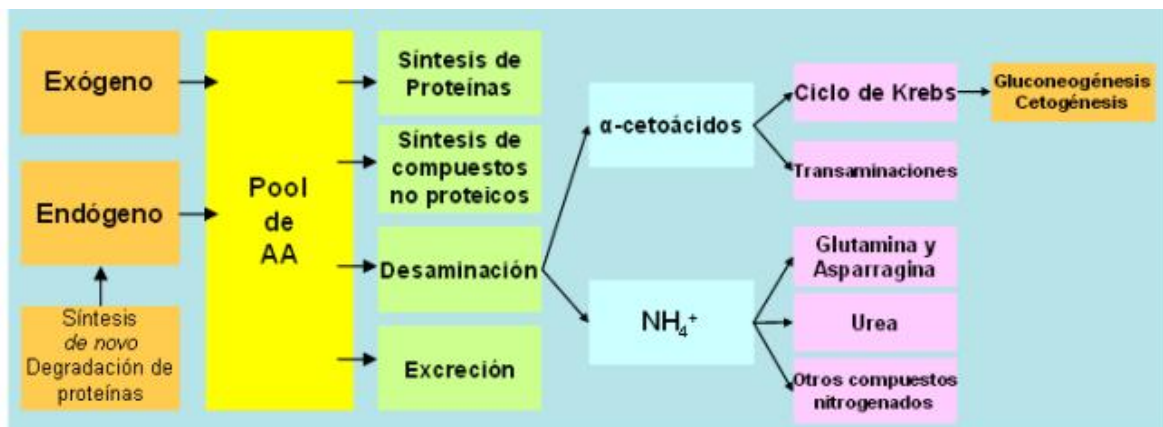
Exógeno

Endógeno

Síntesis
de novo
Degradación de proteínas

Pool de AA

Síntesis de Proteínas

Síntesis de compuestos no proteicos

Desaminación

Excreción

α-cetoácidos

$NH_4^+$

Ciclo de Krebs

Gluconeogénesis
Cetogénesis

Transaminaciones

Glutamina y Asparragina

Urea

Otros compuestos nitrogenados